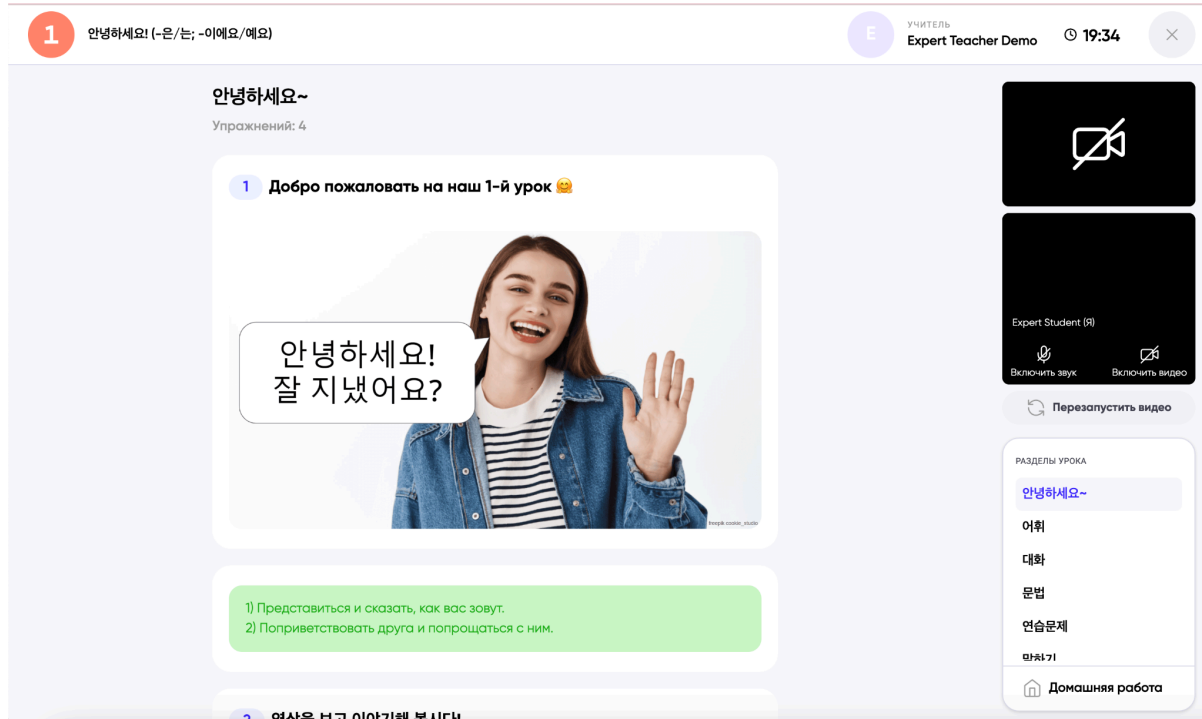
1 안녕하세요! (-은/는; -이에요/예요)

E УЧИТЕЛЬ Expert Teacher Demo

19:34

안녕하세요~

Упражнений: 4

1 Добро пожаловать на наш 1-й урок 🤗

안녕하세요!
잘 지냈어요?

freepik cookie_studio

1) Представиться и сказать, как вас зовут.
2) Поприветствовать друга и попрощаться с ним.

2 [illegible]

Expert Student (Я)

Включить звук

Включить видео

Перезапустить видео

РАЗДЕЛЫ УРОКА

안녕하세요~

어휘

대화

문법

연습문제

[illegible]

Домашняя работа